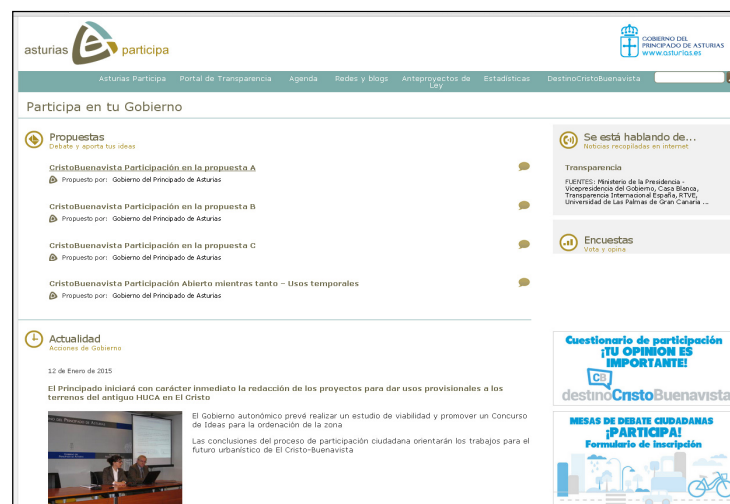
asturias participa

GOBIERNO DEL PRINCIPADO DE ASTURIAS
www.asturias.es

Asturias Participa
Portal de Transparencia
Agenda
Redes y blogs
Anteproyectos de Ley
Estadísticas
DestinoCristoBuenavista

Participa en tu Gobierno

Propuestas
Debate y aporta tus ideas

CristoBuenavista Participación en la propuesta A
Propuesto por: Gobierno del Principado de Asturias

CristoBuenavista Participación en la propuesta B
Propuesto por: Gobierno del Principado de Asturias

CristoBuenavista Participación en la propuesta C
Propuesto por: Gobierno del Principado de Asturias

CristoBuenavista Participación Abierto mientras tanto – Usos temporales
Propuesto por: Gobierno del Principado de Asturias

Se está hablando de...
Noticias recopiladas en internet

Transparencia

FUENTES: Ministerio de la Presidencia - Vicepresidencia del Gobierno, Casa Blanca, Transparencia Internacional España, RTVE, Universidad de Las Palmas de Gran Canaria ...

Encuestas
Vota y opina

Actualidad
Acciones de Gobierno

12 de Enero de 2015

El Principado iniciará con carácter inmediato la redacción de los proyectos para dar usos provisionales a los terrenos del antiguo HUCA en El Cristo

El Gobierno autonómico prevé realizar un estudio de viabilidad y promover un Concurso de Ideas para la ordenación de la zona

Las conclusiones del proceso de participación ciudadana orientarán los trabajos para el futuro urbanístico de El Cristo-Buenavista

Cuestionario de participación
¡TU OPINIÓN ES IMPORTANTE!
CB
destinoCristoBuenavista

MESAS DE DEBATE CIUDADANAS
¡PARTICIPA!
Formulario de inscripción